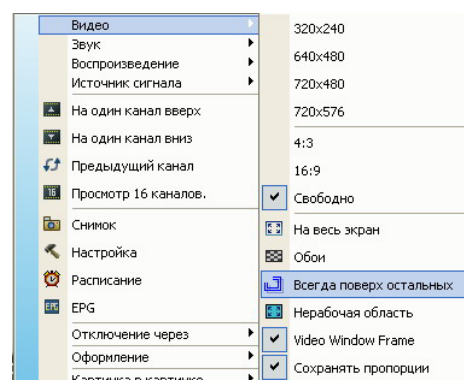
Видео
Звук
Воспроизведение
Источник сигнала
На один канал вверх
На один канал вниз
Предыдущий канал
16
Просмотр 16 каналов.
Снимок
Настройка
Расписание
EPG
EPG
Отключение через
Оформление
Картинка в картинке

320x240
640x480
720x480
720x576
4:3
16:9
Свободно
На весь экран
Обои
Всегда поверх остальных
Нерабочая область
Video Window Frame
Сохранять пропорции